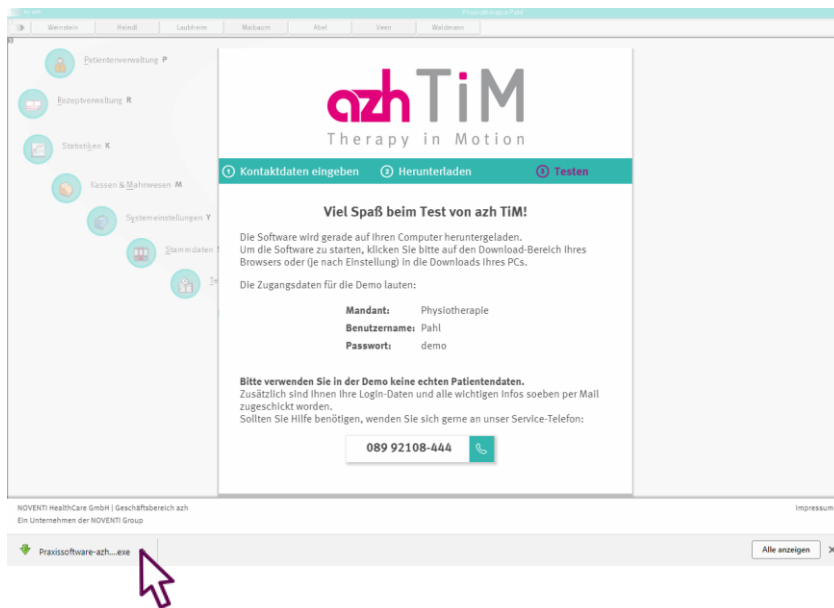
Weinstein | Heindl | Laubheim | Maibaum | Abel | Veen | Waldmann

Patientenverwaltung P

Rezeptverwaltung R

Statistiken K

Kassen & Mahnwesen M

Systemeinstellungen Y

Stammdaten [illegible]

azh TiM
Therapy in Motion

① Kontaktdaten eingeben ② Herunterladen ③ Testen

Viel Spaß beim Test von azh TiM!

Die Software wird gerade auf Ihren Computer heruntergeladen. Um die Software zu starten, klicken Sie bitte auf den Download-Bereich Ihres Browsers oder (je nach Einstellung) in die Downloads Ihres PCs.

Die Zugangsdaten für die Demo lauten:

| Mandant: | Physiotheraple |
|---|---|
| Benutzername: | Pahl |
| Passwort: | demo |

Bitte verwenden Sie in der Demo keine echten Patientendaten.
Zusätzlich sind Ihnen Ihre Login-Daten und alle wichtigen Infos soeben per Mail zugeschickt worden.
Sollten Sie Hilfe benötigen, wenden Sie sich gerne an unser Service-Telefon:

089 92108-444

NOVENTI HealthCare GmbH | Geschäftsbereich azh
Ein Unternehmen der NOVENTI Group

Impressum

Praxissoftware-azh....exe

Alle anzeigen ×